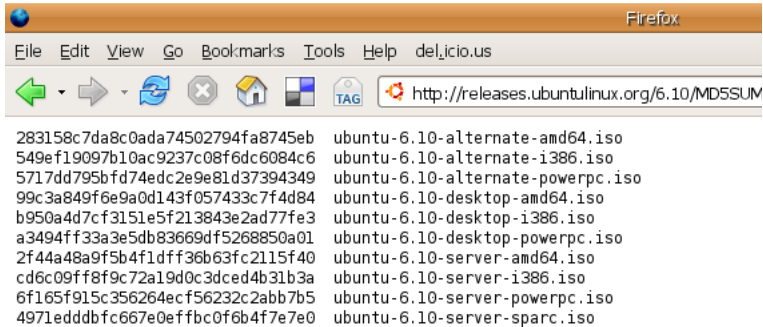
Firefox

File Edit View Go Bookmarks Tools Help del.icio.us

TAG http://releases.ubuntulinux.org/6.10/MD5SUM

283158c7da8c0ada74502794fa8745eb ubuntu-6.10-alternate-amd64.iso
549ef19097b10ac9237c08f6dc6084c6 ubuntu-6.10-alternate-i386.iso
5717dd795bfd74edc2e9e81d37394349 ubuntu-6.10-alternate-powerpc.iso
99c3a849f6e9a0d143f057433c7f4d84 ubuntu-6.10-desktop-amd64.iso
b950a4d7cf3151e5f213843e2ad77fe3 ubuntu-6.10-desktop-i386.iso
a3494ff33a3e5db83669df5268850a01 ubuntu-6.10-desktop-powerpc.iso
2f44a48a9f5b4f1dff36b63fc2115f40 ubuntu-6.10-server-amd64.iso
cd6c09ff8f9c72a19d0c3dced4b31b3a ubuntu-6.10-server-i386.iso
6f165f915c356264ecf56232c2abb7b5 ubuntu-6.10-server-powerpc.iso
4971edddbfc667e0effbc0f6b4f7e7e0 ubuntu-6.10-server-sparc.iso